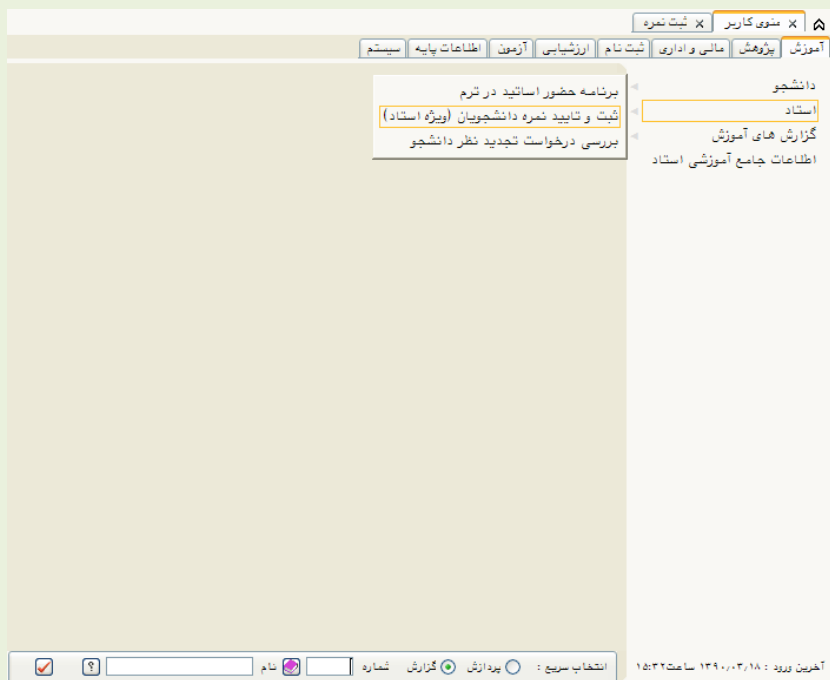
منوی کاربر
ثبت نمره

آموزش
پژوهش
مالی و اداری
ثبت نام
ارزشیابی
آزمون
اطلاعات پایه
سیستم

دانشجو
استاد
گزارش های آموزش
اطلاعات جامع آموزشی استاد

برنامه حضور اساتید در ترم
ثبت و تایید نمره دانشجویان (ویژه استاد)
بررسی درخواست تجدید نظر دانشجو

آخرین ورود : ۱۳۹۰/۰۳/۱۸ ساعت ۱۵:۳۲
انتخاب سریع : پردازش گزارش شماره نام ?